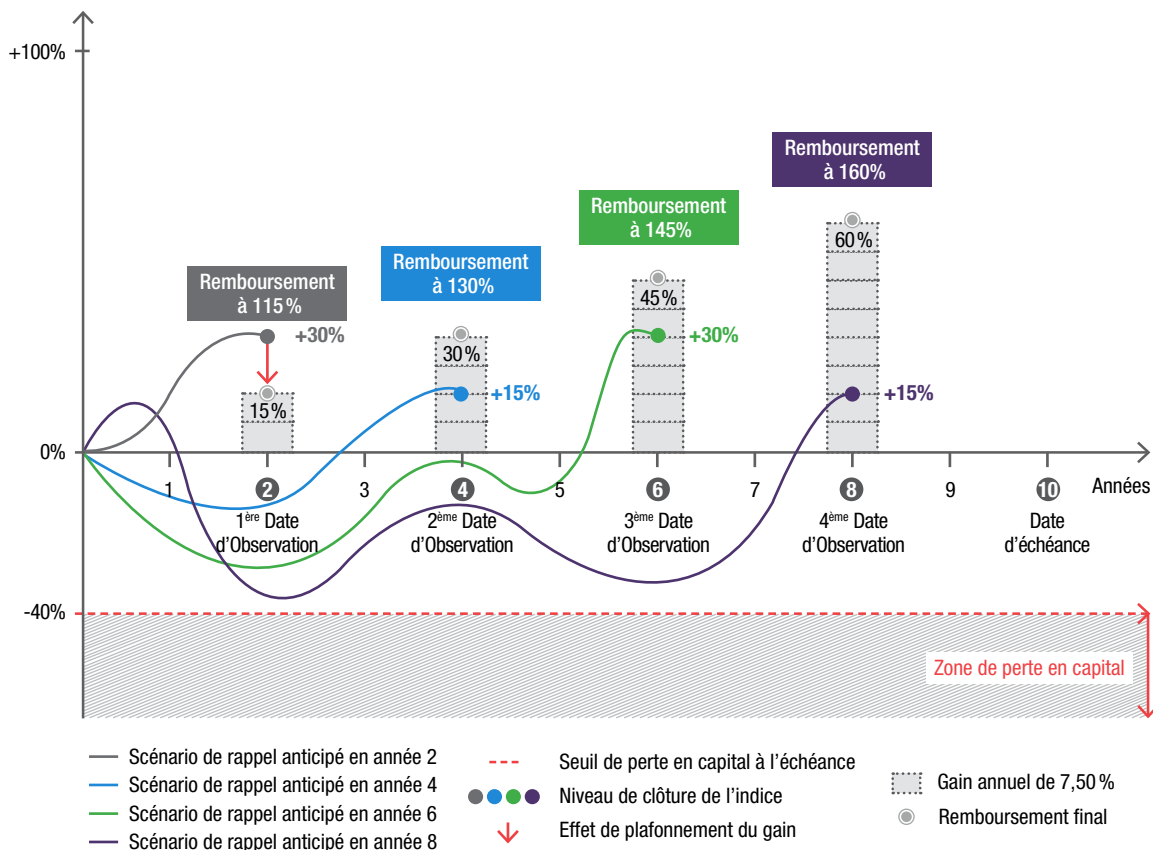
+100%

Remboursement à 160%

Remboursement à 145%

Remboursement à 130%

Remboursement à 115%

60%

45%

+30%

30%

+30%

+15%

+15%

15%

0%

1 2 3 4 5 6 7 8 9 10 Années

1$^{ère}$ Date d'Observation

2$^{ème}$ Date d'Observation

3$^{ème}$ Date d'Observation

4$^{ème}$ Date d'Observation

Date d'échéance

-40%

Zone de perte en capital

Scénario de rappel anticipé en année 2
Scénario de rappel anticipé en année 4
Scénario de rappel anticipé en année 6
Scénario de rappel anticipé en année 8

Seuil de perte en capital à l'échéance
Niveau de clôture de l'indice
Effet de plafonnement du gain

Gain annuel de 7,50 %
Remboursement final